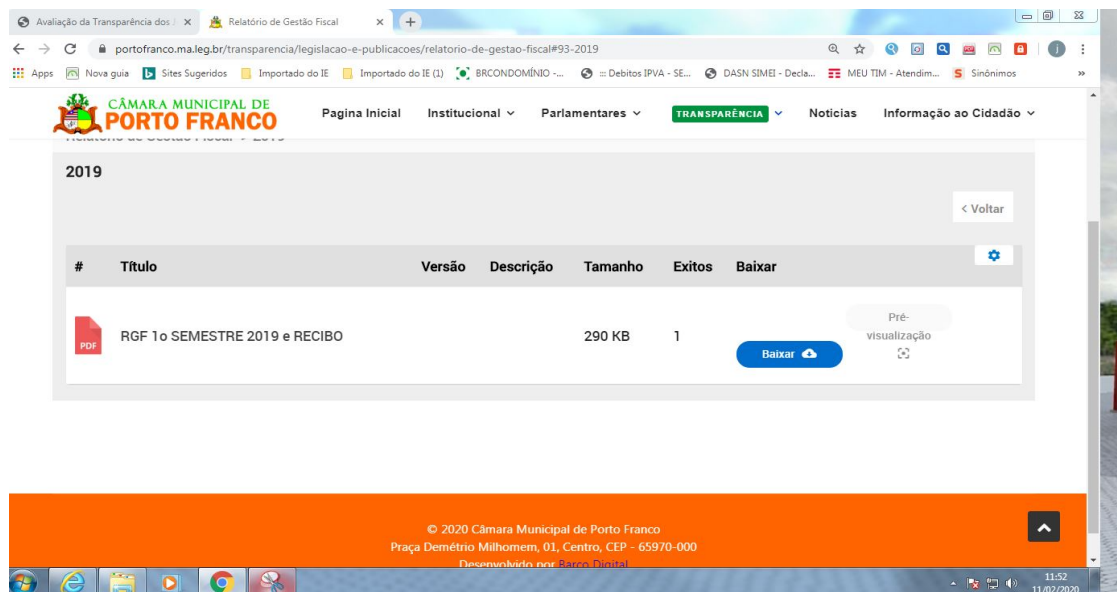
Avaliação da Transparência dos | ×
Relatório de Gestão Fiscal ×
portofranco.ma.leg.br/transparencia/legislacao-e-publicacoes/relatorio-de-gestao-fiscal#93-2019
Apps Nova guia Sites Sugeridos Importado do IE Importado do IE (1) BRCONDOMÍNIO -... ::: Debitos IPVA - SE... DASN SIMEI - Decla... MEU TIM - Atendim... Sinônimos

CÂMARA MUNICIPAL DE PORTO FRANCO
Pagina Inicial Institucional Parlamentares TRANSPARÊNCIA Noticias Informação ao Cidadão

2019

< Voltar

| # | Título | Versão | Descrição | Tamanho | Exitos | Baixar |
|---|---|---|---|---|---|---|
| PDF | RGF 1o SEMESTRE 2019 e RECIBO | | | 290 KB | 1 | Baixar |

Pré-visualização

© 2020 Câmara Municipal de Porto Franco
Praça Demétrio Milhomem, 01, Centro, CEP - 65970-000
Desenvolvido por Barco Digital

11:52
11/02/2020